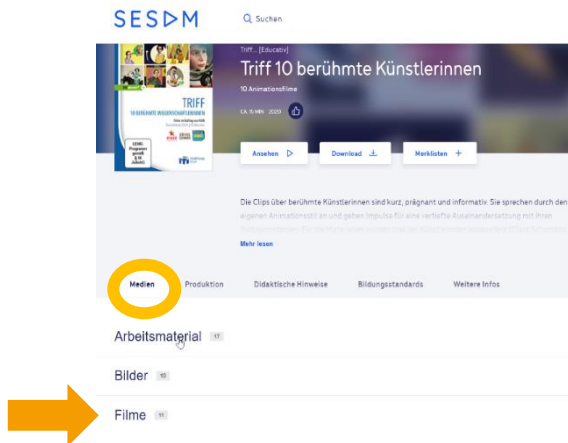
SESAM

Suchen

Triff... [Educativ]

Triff 10 berühmte Künstlerinnen

10 Animationsfilme

CA. 5 MIN 2020

TRIFF

10 BERÜHMTE KÜNSTLERINNEN

Ansehen

Download

Merklisten +

Die Clips über berühmte Künstlerinnen sind kurz, prägnant und informativ. Sie sprechen durch den eigenen Animationsstil an und geben Impulse für eine vertiefte Auseinandersetzung mit ihren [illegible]

Mehr lesen

Medien

Produktion

Didaktische Hinweise

Bildungsstandards

Weitere Infos

Arbeitsmaterial 17

Bilder 10

Filme 11